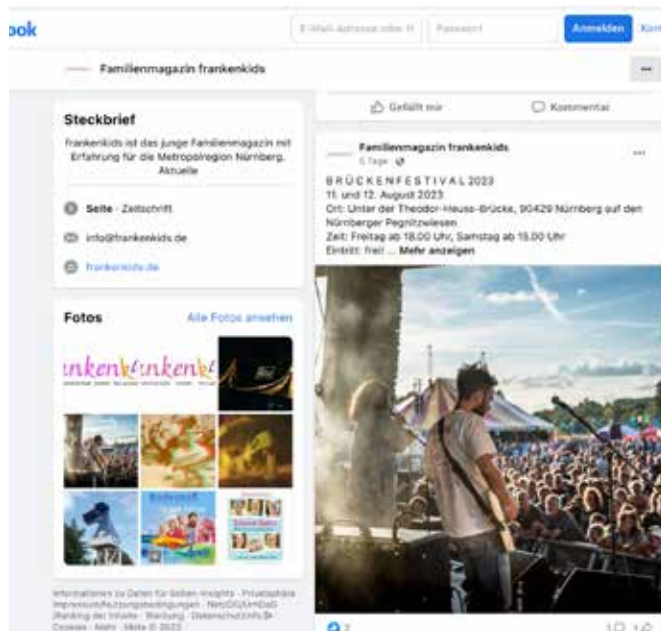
ook

E-Mail-Adresse oder T | Passwort | Anmelden | Kon

Familienmagazin frankenkids

Gefällt mir | Kommentar

Steckbrief

frankenkids ist das junge Familienmagazin mit Erfahrung für die Metropolregion Nürnberg. Aktuelle

Seite · Zeitschrift

info@frankenkids.de

frankenkids.de

Fotos

Alle Fotos ansehen

Familienmagazin frankenkids
5 Tage

BRÜCKENFESTIVAL 2023
11. und 12. August 2023
Ort: Unter der Theodor-Heuss-Brücke, 90429 Nürnberg auf den Nürnberger Pegnitzwiesen
Zeit: Freitag ab 18.00 Uhr, Samstag ab 15.00 Uhr
Eintritt: frei! ... Mehr anzeigen

Informationen zu Daten für Seiten-Insights · Privatsphäre · Impressum/Nutzungsbedingungen · NetzDG/UrhDaG · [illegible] der Inhalte · Werbung · Datenschutzinfo · Cookies · Mehr · Meta © 2023

2